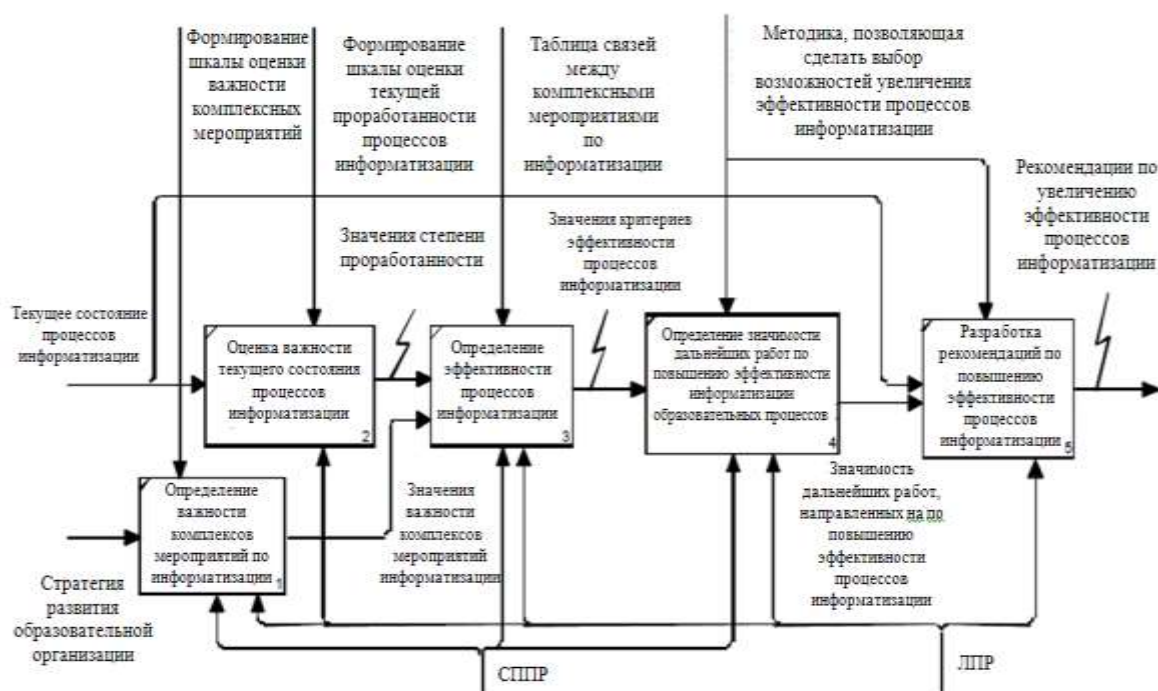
Формирование шкалы оценки важности комплексных мероприятий

Формирование шкалы оценки текущей проработанности процессов информатизации

Таблица связей между комплексными мероприятиями по информатизации

Методика, позволяющая сделать выбор возможностей увеличения эффективности процессов информатизации

Рекомендации по увеличению эффективности процессов информатизации

Значения степени проработанности

Значения критериев эффективности процессов информатизации

Текущее состояние процессов информатизации

Оценка важности текущего состояния процессов информатизации 2

Определение эффективности процессов информатизации 3

Определение значимости дальнейших работ по повышению эффективности информатизации образовательных процессов 4

Разработка рекомендаций по повышению эффективности процессов информатизации 5

Определение важности комплексов мероприятий по информатизации 1

Значения важности комплексов мероприятий информатизации

Значимость дальнейших работ, направленных на по повышению эффективности процессов информатизации

Стратегия развития образовательной организации

СППР

ЛПР